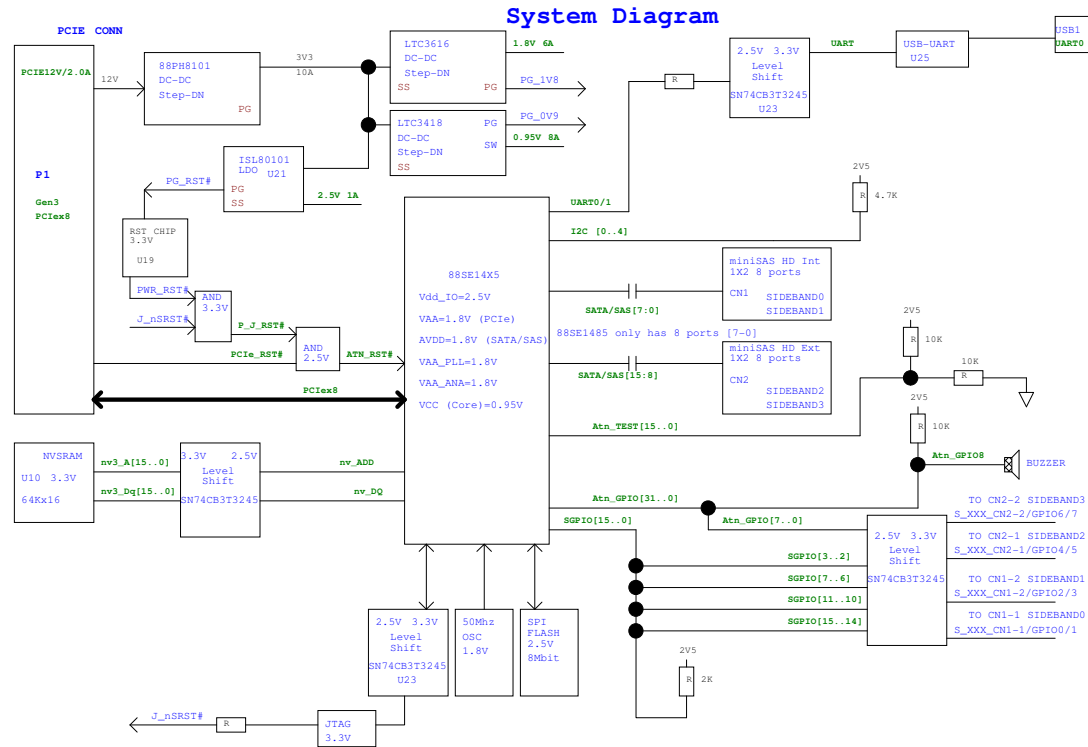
System Diagram

PCIE CONN

PCIE12V/2.0A

12V

88PH8101
DC-DC
Step-DN
PG

3V3
10A

LTC3616
DC-DC
Step-DN
SS
PG

1.8V 6A

PG_1V8

LTC3418
DC-DC
Step-DN
SS
PG
SW

PG_0V9

0.95V 8A

ISL80101
LDO U21
PG
SS

PG_RST#

2.5V 1A

P1

Gen3
PCIex8

RST CHIP
3.3V

U19

PWR_RST#

AND
3.3V

J_nSRST#

P_J_RST#

AND
2.5V

PCIe_RST#

ATN_RST#

PCIex8

R

2.5V 3.3V
Level
Shift
SN74CB3T3245
U23

UART

USB-UART
U25

USB1
UART0

UART0/1

2V5

R

4.7K

I2C [0..4]

88SE14X5

Vdd_IO=2.5V

VAA=1.8V (PCIe)

AVDD=1.8V (SATA/SAS)

VAA_PLL=1.8V

VAA_ANA=1.8V

VCC (Core)=0.95V

SATA/SAS[7:0]

miniSAS HD Int
1X2 8 ports
CN1
SIDEBAND0
SIDEBAND1

88SE1485 only has 8 ports [7-0]

2V5

R

10K

SATA/SAS[15:8]

miniSAS HD Ext
1X2 8 ports
CN2
SIDEBAND2
SIDEBAND3

10K

R

2V5

R

10K

Atn_TEST[15..0]

Atn_GPIO8

BUZZER

NVSRAM

U10 3.3V

64Kx16

nv3_A[15..0]

nv3_Dq[15..0]

3.3V 2.5V
Level
Shift
SN74CB3T3245

nv_ADD

nv_DQ

Atn_GPIO[31..0]

Atn_GPIO[7..0]

SGPIO[15..0]

2.5V 3.3V
Level
Shift
SN74CB3T3245

TO CN2-2 SIDEBAND3
S_XXX_CN2-2/GPIO6/7

TO CN2-1 SIDEBAND2
S_XXX_CN2-1/GPIO4/5

TO CN1-2 SIDEBAND1
S_XXX_CN1-2/GPIO2/3

TO CN1-1 SIDEBAND0
S_XXX_CN1-1/GPIO0/1

SGPIO[3..2]

SGPIO[7..6]

SGPIO[11..10]

SGPIO[15..14]

2.5V 3.3V
Level
Shift
SN74CB3T3245
U23

50Mhz
OSC
1.8V

SPI
FLASH
2.5V
8Mbit

2V5

R

2K

J_nSRST#

R

JTAG
3.3V